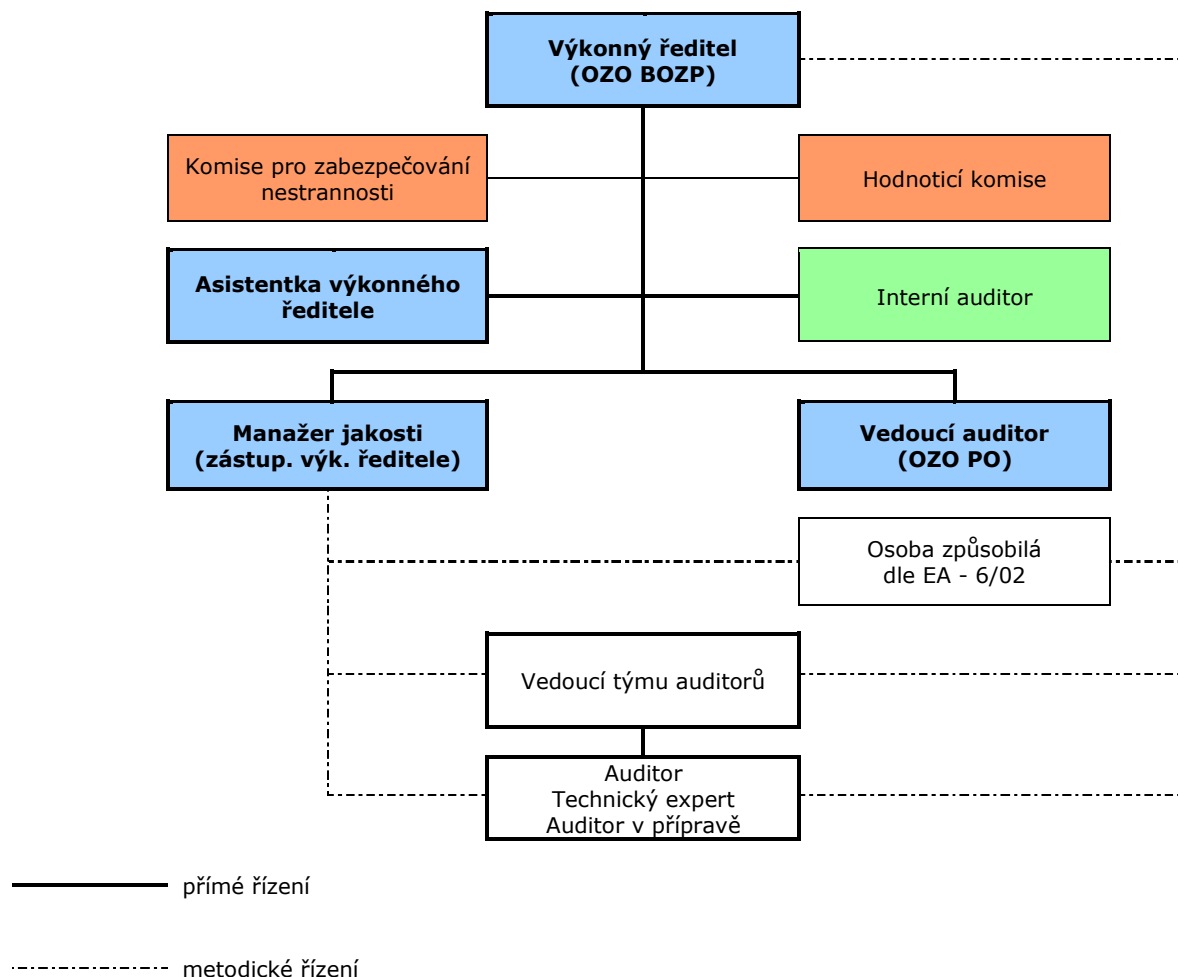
Výkonný ředitel
(OZO BOZP)

Komise pro zabezpečování nestrannosti

Hodnoticí komise

Asistentka výkonného ředitele

Interní auditor

Manažer jakosti
(zástup. výk. ředitele)

Vedoucí auditor
(OZO PO)

Osoba způsobilá
dle EA - 6/02

Vedoucí týmu auditorů

Auditor
Technický expert
Auditor v přípravě

přímé řízení

metodické řízení